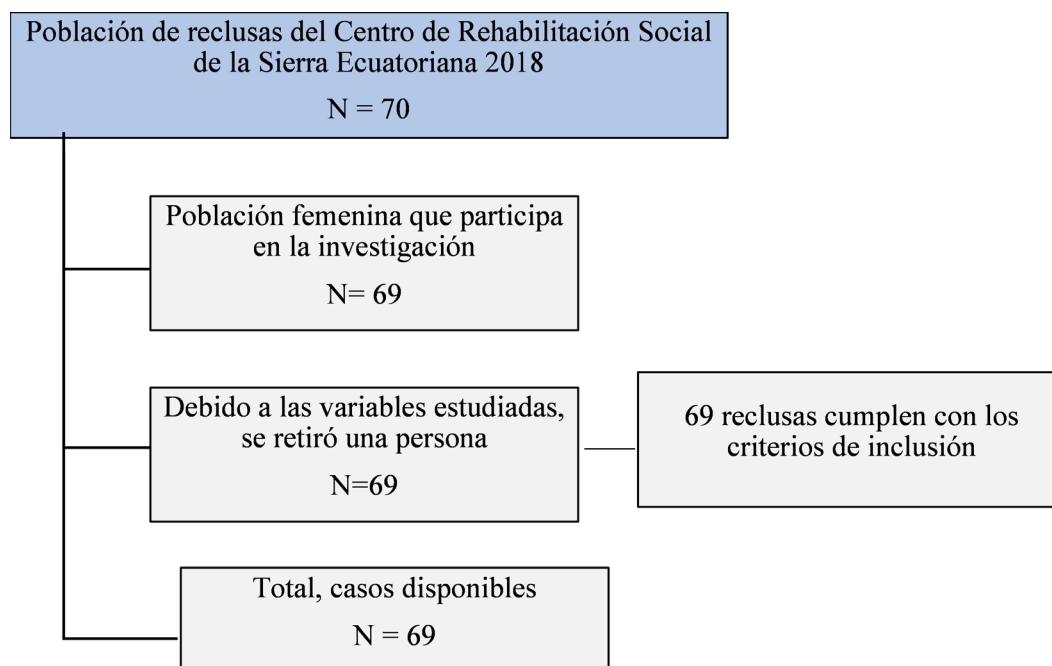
Población de reclusas del Centro de Rehabilitación Social de la Sierra Ecuatoriana 2018

N = 70

Población femenina que participa en la investigación

N= 69

Debido a las variables estudiadas, se retiró una persona

N=69

69 reclusas cumplen con los criterios de inclusión

Total, casos disponibles

N = 69